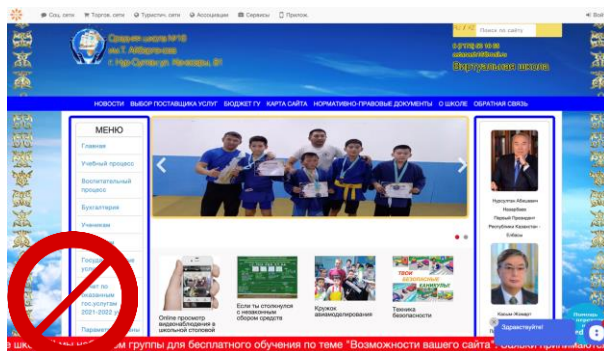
Соц. сети Торгов. сети Туристич. сети Ассоциации Сервисы Прилож.

Средняя школа №18 им.Т. Айбергенова г. Нур-Султан ул. Ипподромная, 31

Поиск по сайту

Виртуальная школа

НОВОСТИ ВЫБОР ПОСТАВЩИКА УСЛУГ БЮДЖЕТ ГУ КАРТА САЙТА НОРМАТИВНО-ПРАВОВЫЕ ДОКУМЕНТЫ О ШКОЛЕ ОБРАТНАЯ СВЯЗЬ

МЕНЮ

Главная

Учебный процесс

Воспитательный процесс

Бухгалтерия

Ученикам

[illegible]

Государственные услуги

Отчет по оказанным гос.услугам 2021-2022 уч.г.

Параметры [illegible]

Нурсултан Абишевич Назарбаев Первый Президент Республики Казахстан - Елбасы

Online просмотр видеонаблюдения в школьной столовой

Если ты столкнулся с незаконным сбором средств

Кружок авиамоделирования

Техника безопасности

Касым-Жомарт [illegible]

Здравствуйте!

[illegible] группы для бесплатного обучения по теме "Возможности вашего сайта" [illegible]